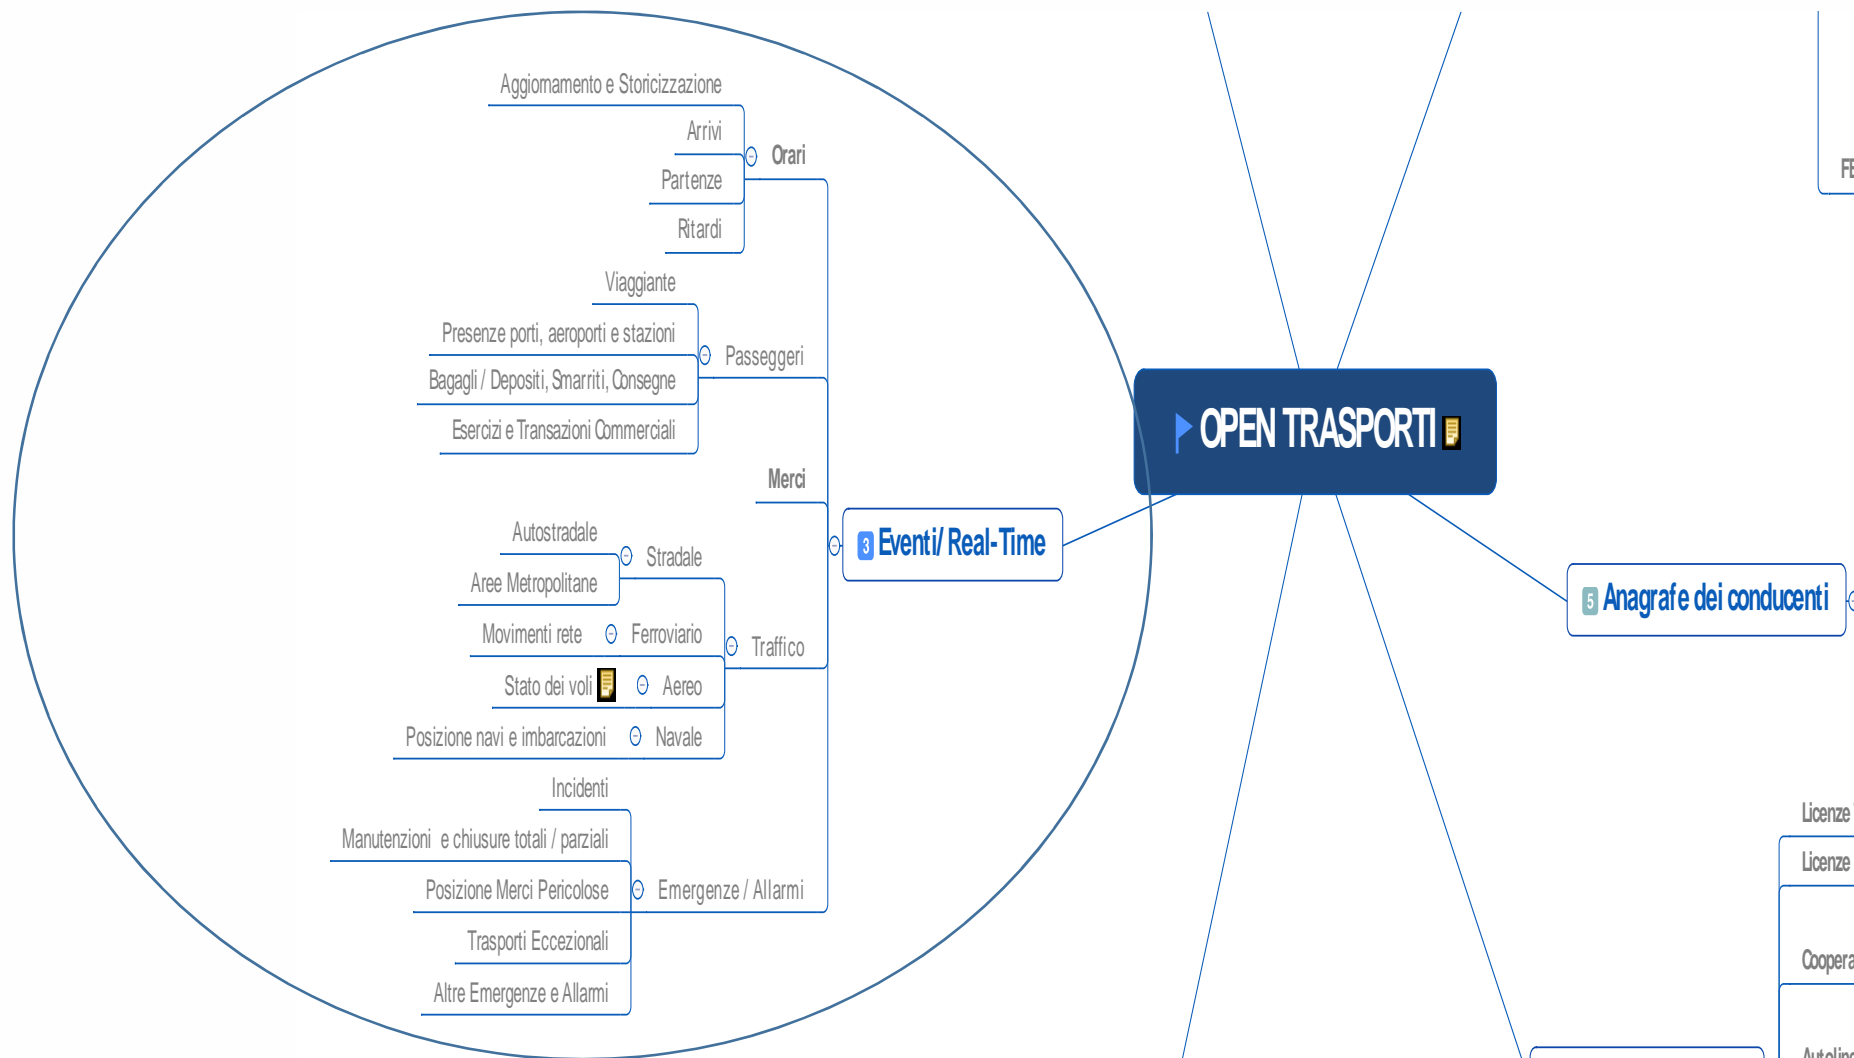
Aggiornamento e Storicizzazione
Arrivi
Partenze
Ritardi
Orari

Viaggiante
Presenze porti, aeroporti e stazioni
Bagagli / Depositi, Smarriti, Consegne
Esercizi e Transazioni Commerciali
Passeggeri

Merci

Autostradale
Aree Metropolitane
Stradale
Movimenti rete
Ferroviario
Stato dei voli
Aereo
Posizione navi e imbarcazioni
Navale
Traffico

Incidenti
Manutenzioni e chiusure totali / parziali
Posizione Merci Pericolose
Trasporti Eccezionali
Altre Emergenze e Allarmi
Emergenze / Allarmi

3 Eventi/ Real-Time

OPEN TRASPORTI

5 Anagrafe dei conducenti

FE

Licenze
Licenze
Coopera
Autolin